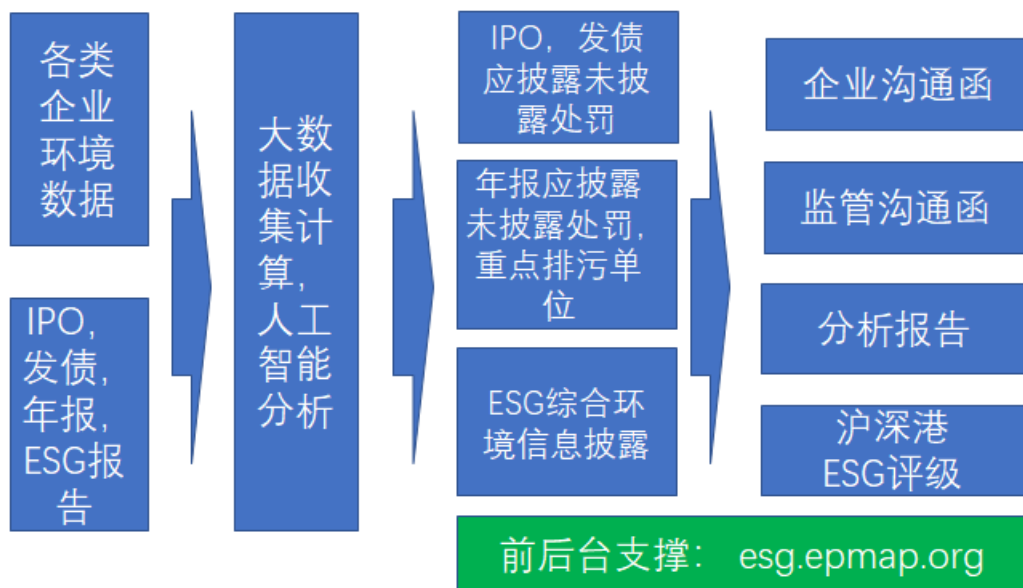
各类企业环境数据

IPO，发债，年报，ESG报告

大数据收集计算，人工智能分析

IPO，发债应披露未披露处罚

年报应披露未披露处罚，重点排污单位

ESG综合环境信息披露

企业沟通函

监管沟通函

分析报告

沪深港ESG评级

前后台支撑：esg.epmap.org